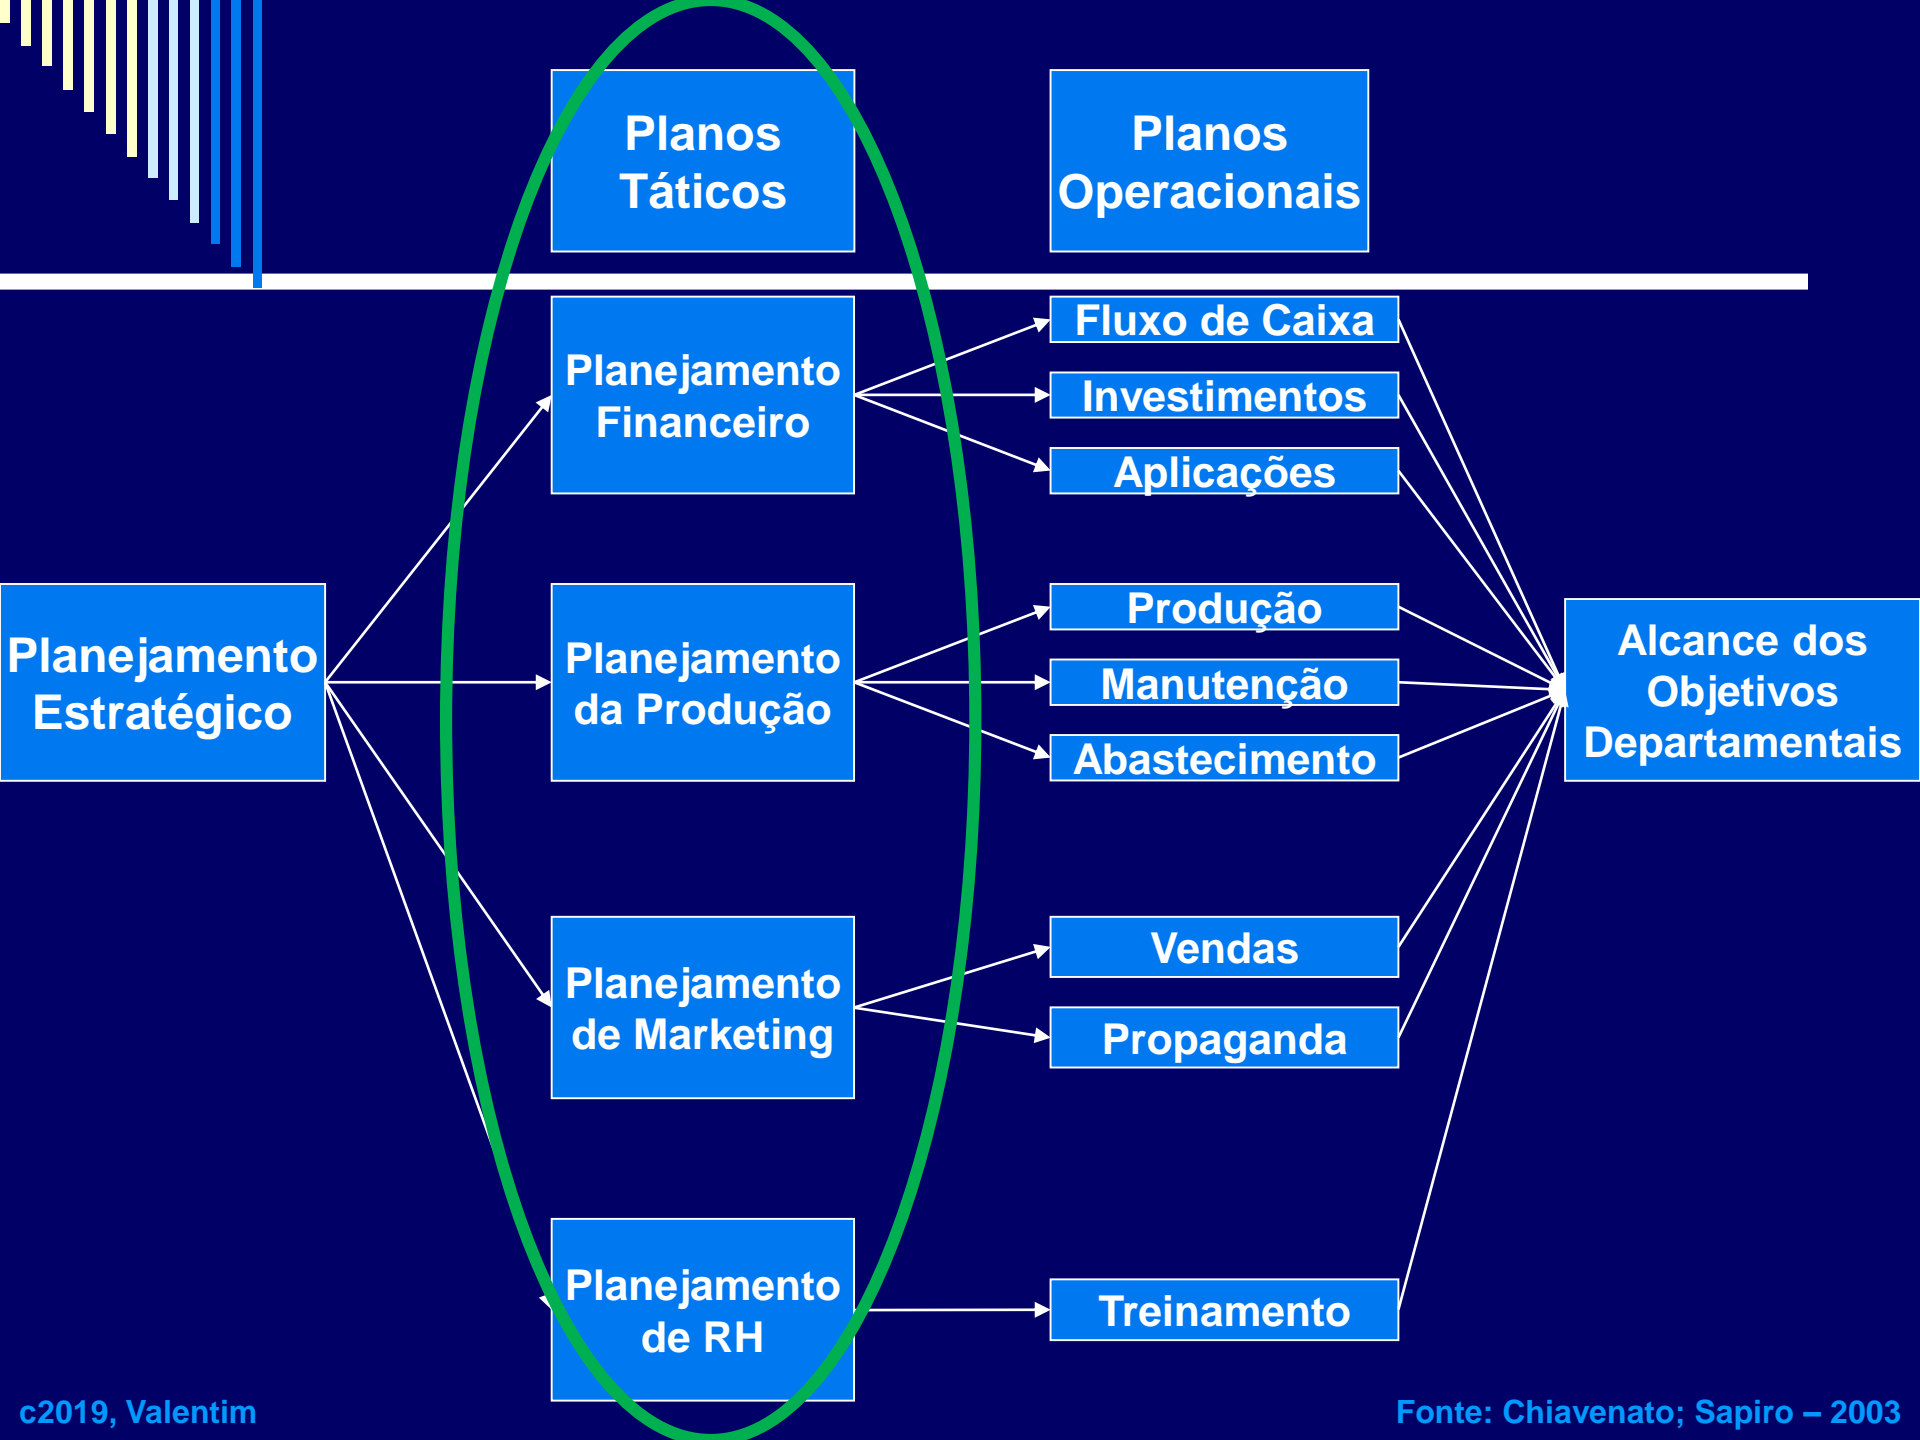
Planos Táticos

Planos Operacionais

Planejamento Estratégico

Planejamento Financeiro

Fluxo de Caixa

Investimentos

Aplicações

Planejamento da Produção

Produção

Manutenção

Abastecimento

Alcance dos Objetivos Departamentais

Planejamento de Marketing

Vendas

Propaganda

Planejamento de RH

Treinamento

c2019, Valentim

Fonte: Chiavenato; Sapiro – 2003